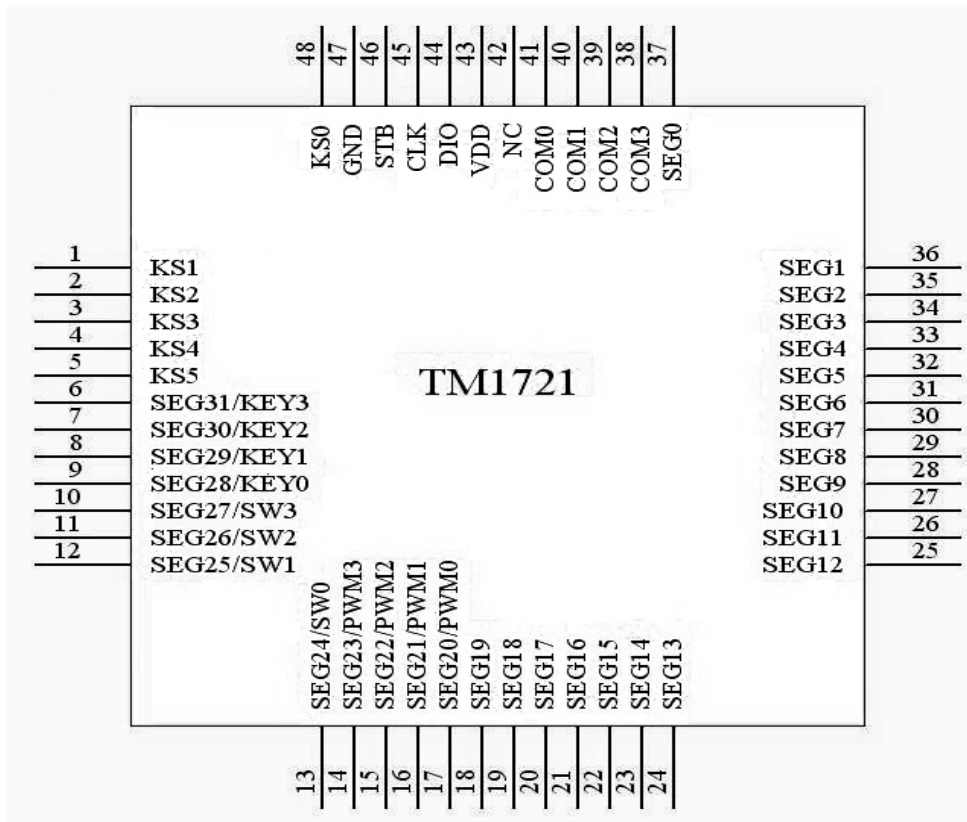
48 47 46 45 44 43 42 41 40 39 38 37

KS0 GND STB CLK DIO VDD NC COM0 COM1 COM2 COM3 SEG0

1 KS1
2 KS2
3 KS3
4 KS4
5 KS5
6 SEG31/KEY3
7 SEG30/KEY2
8 SEG29/KEY1
9 SEG28/KEY0
10 SEG27/SW3
11 SEG26/SW2
12 SEG25/SW1

TM1721

SEG1 36
SEG2 35
SEG3 34
SEG4 33
SEG5 32
SEG6 31
SEG7 30
SEG8 29
SEG9 28
SEG10 27
SEG11 26
SEG12 25

SEG24/SW0 SEG23/PWM3 SEG22/PWM2 SEG21/PWM1 SEG20/PWM0 SEG19 SEG18 SEG17 SEG16 SEG15 SEG14 SEG13

13 14 15 16 17 18 19 20 21 22 23 24